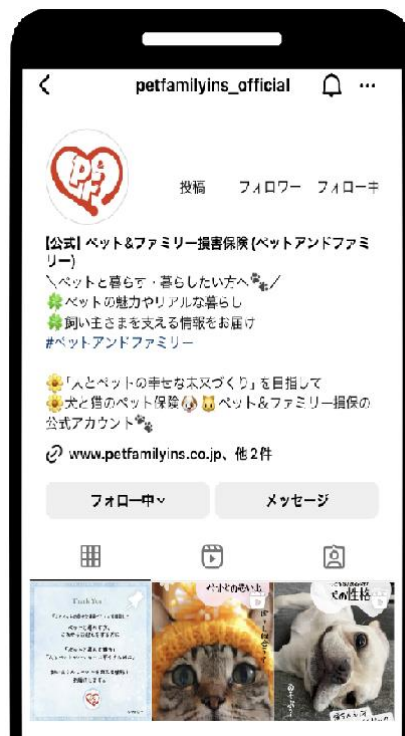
petfamilyins_official

投稿 フォロワー フォロー中

【公式】ペット&ファミリー損害保険（ペットアンドファミリー）
＼ペットと暮らす・暮らしたい方へ🐾／
🍀ペットの魅力やリアルな暮らし
🍀飼い主さまを支える情報をお届け
#ペットアンドファミリー

🌼「人とペットの幸せな未来づくり」を目指して
🌼犬と猫のペット保険🐶🐱ペット&ファミリー損保の公式アカウント🐾

www.petfamilyins.co.jp、他2件

フォロー中 メッセージ

Thank You
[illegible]

ペットとの思い出
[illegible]

の性格
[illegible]